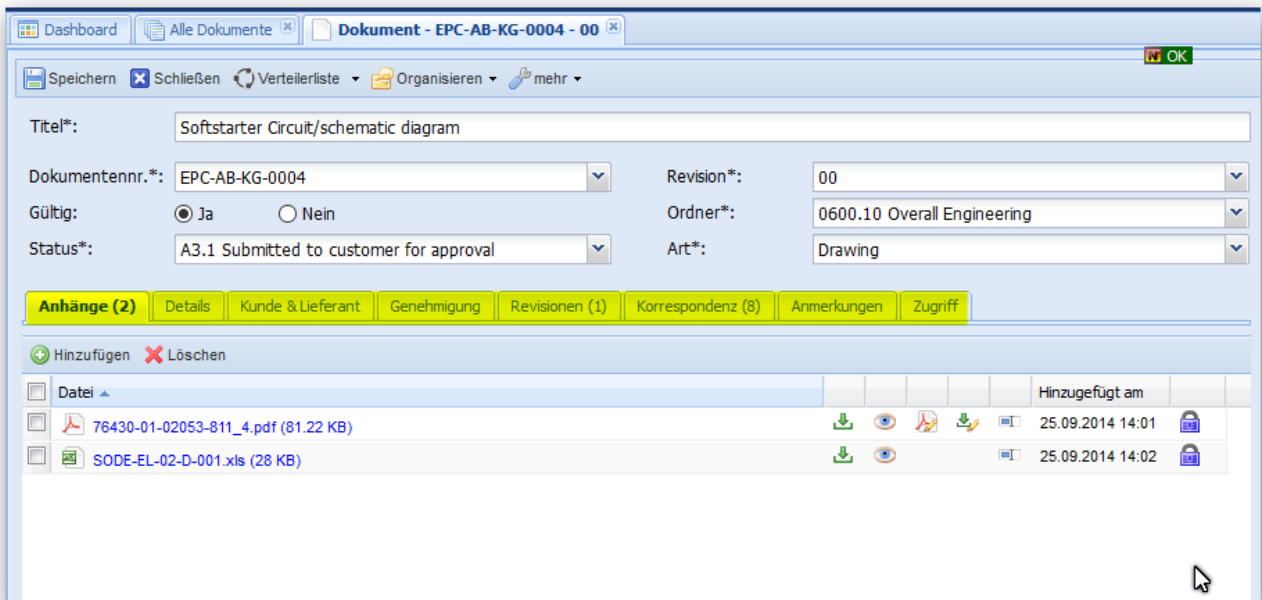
Dashboard | Alle Dokumente | Dokument - EPC-AB-KG-0004 - 00

OK

Speichern | Schließen | Verteilerliste | Organisieren | mehr

Titel*: Softstarter Circuit/schematic diagram

Dokumentennr.*: EPC-AB-KG-0004
Revision*: 00
Gültig: Ja Nein
Ordner*: 0600.10 Overall Engineering
Status*: A3.1 Submitted to customer for approval
Art*: Drawing

Anhänge (2) | Details | Kunde & Lieferant | Genehmigung | Revisionen (1) | Korrespondenz (8) | Anmerkungen | Zugriff

Hinzufügen | Löschen

| | Datei | | | | | | Hinzugefügt am | |
|---|---|---|---|---|---|---|---|---|
| | 76430-01-02053-811_4.pdf (81.22 KB) | | | | | | 25.09.2014 14:01 | |
| | SODE-EL-02-D-001.xls (28 KB) | | | | | | 25.09.2014 14:02 | |